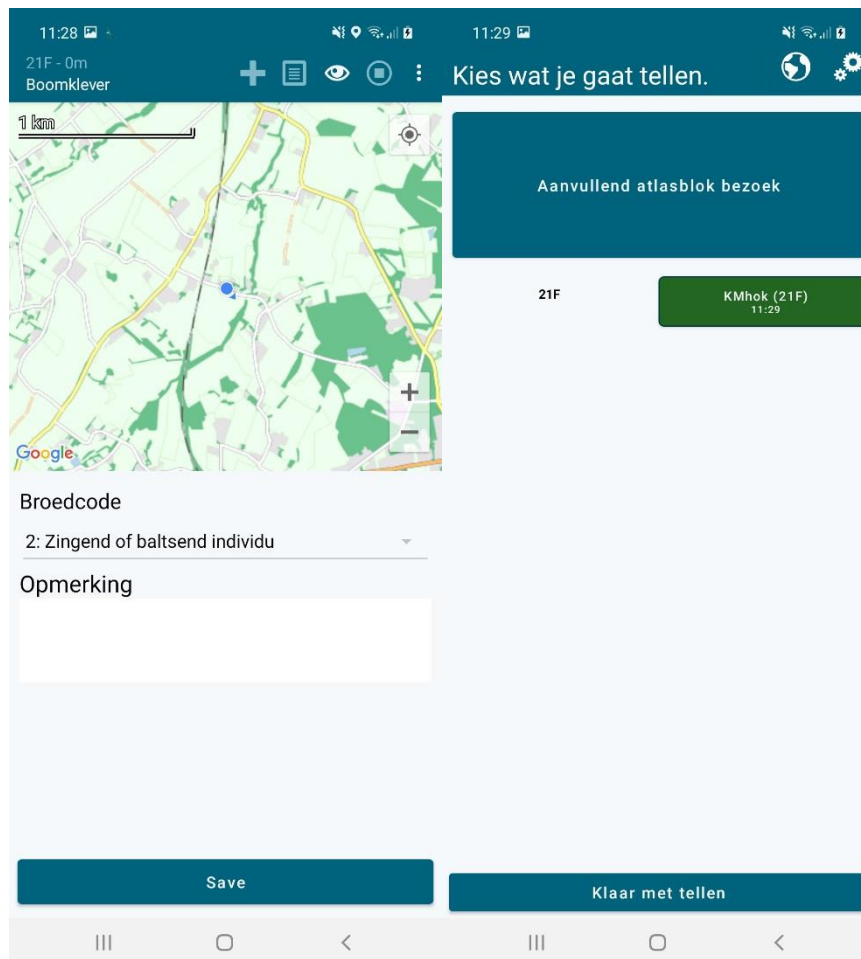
11:28

21F - 0m
Boomklever

1 km

Google

Broedcode

2: Zingend of baltsend individu

Opmerking

Save

11:29

Kies wat je gaat tellen.

Aanvullend atlasblok bezoek

21F

KMhok (21F)
11:29

Klaar met tellen